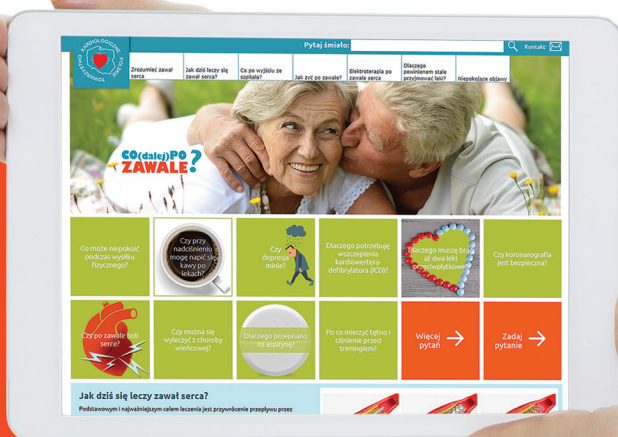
KARDIOLOGICZNE POLSKIE TOWARZYSTWO

Pytaj śmiało:

Kontakt

Zrozumieć zawał serca

Jak dziś leczy się zawał serca?

Co po wyjściu ze szpitala?

Jak żyć po zawale?

Elektroterapia po zawale serca

Dlaczego powinienem stale przyjmować leki?

Niepokojące objawy

CO(dalej)PO ZAWALE?

Co może niepokoić podczas wysiłku fizycznego?

Czy przy nadciśnieniu mogę napić się kawy po lekach?

Czy depresja minie?

Dlaczego potrzebuję wszczepienia kardiowertera-defibrylatora (ICD)?

Dlaczego muszę brać aż dwa leki przeciwpłytkowe?

Czy koronarografia jest bezpieczna?

Czy po zawale boli serce?

Czy można się wyleczyć z choroby wieńcowej?

Dlaczego przepisano mi aspirynę?

Po co mierzyć tętno i ciśnienie przed treningiem?

Więcej pytań

Zadaj pytanie

Jak dziś się leczy zawał serca?

Podstawowym i najważniejszym celem leczenia jest przywrócenie przepływu przez